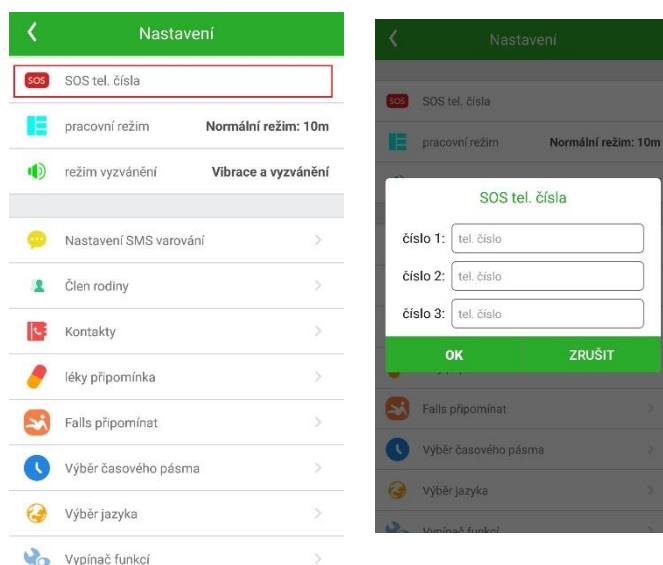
Nastavení

SOS SOS tel. čísla

pracovní režim Normální režim: 10m

režim vyzvánění Vibrace a vyzvánění

Nastavení SMS varování

Člen rodiny

Kontakty

léky připomínka

Falls připomínat

Výběr časového pásma

Výběr jazyka

Vypínač funkcí

Nastavení

SOS SOS tel. čísla

pracovní režim Normální režim: 10m

SOS tel. čísla

číslo 1: tel. číslo

číslo 2: tel. číslo

číslo 3: tel. číslo

OK ZRUŠIT

Falls připomínat

Výběr časového pásma

Výběr jazyka

Vypínač funkcí